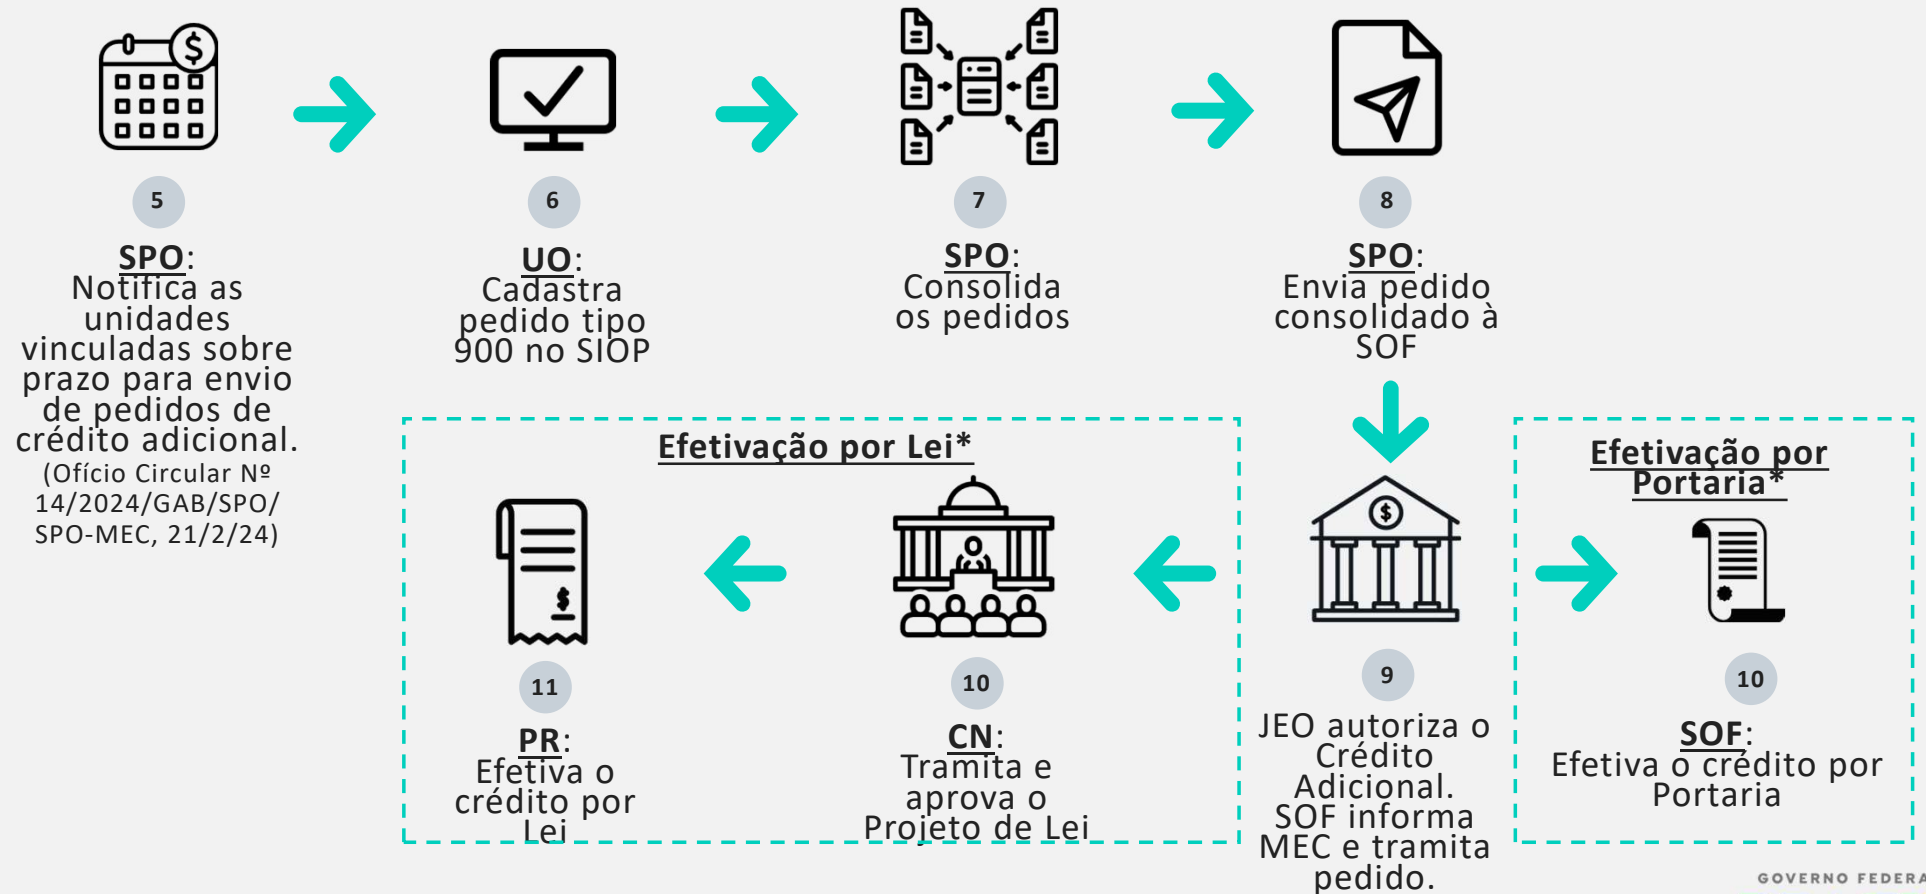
5

SPO:
Notifica as unidades vinculadas sobre prazo para envio de pedidos de crédito adicional.
(Ofício Circular Nº 14/2024/GAB/SPO/SPO-MEC, 21/2/24)

6

UO:
Cadastra pedido tipo 900 no SIOP

7

SPO:
Consolida os pedidos

8

SPO:
Envia pedido consolidado à SOF

9

JEO autoriza o Crédito Adicional.
SOF informa MEC e tramita pedido.

Efetivação por Lei*

10

CN:
Tramita e aprova o Projeto de Lei

11

PR:
Efetiva o crédito por Lei

Efetivação por Portaria*

10

SOF:
Efetiva o crédito por Portaria

GOVERNO FEDERA